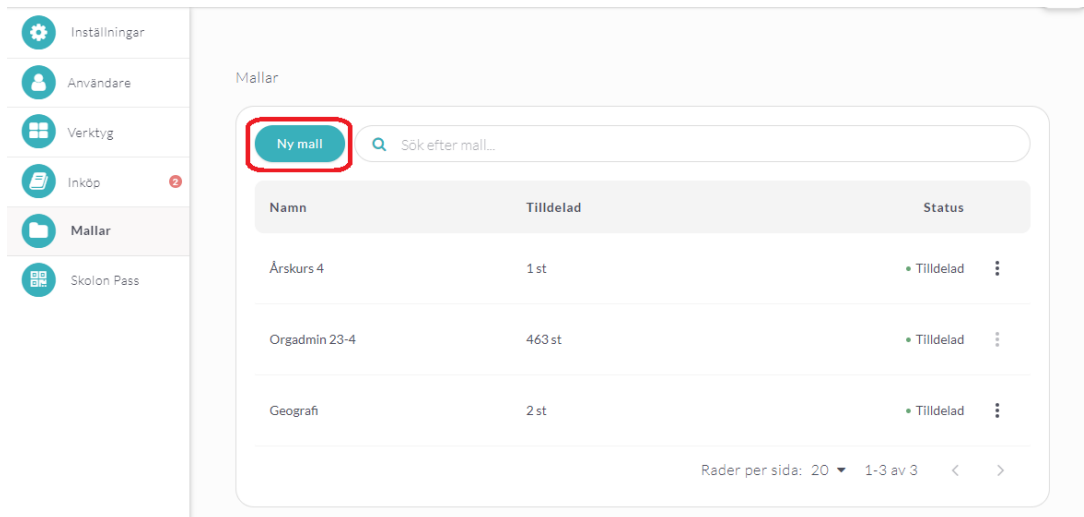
Inställningar
Användare
Verktyg
Inköp 2
Mallar
Skolon Pass

Mallar

Ny mall
Sök efter mall...

| Namn | Tilldelad | Status |
|---|---|---|
| Årskurs 4 | 1 st | • Tilldelad |
| Orgadmin 23-4 | 463 st | • Tilldelad |
| Geografi | 2 st | • Tilldelad |

Rader per sida: 20 1-3 av 3